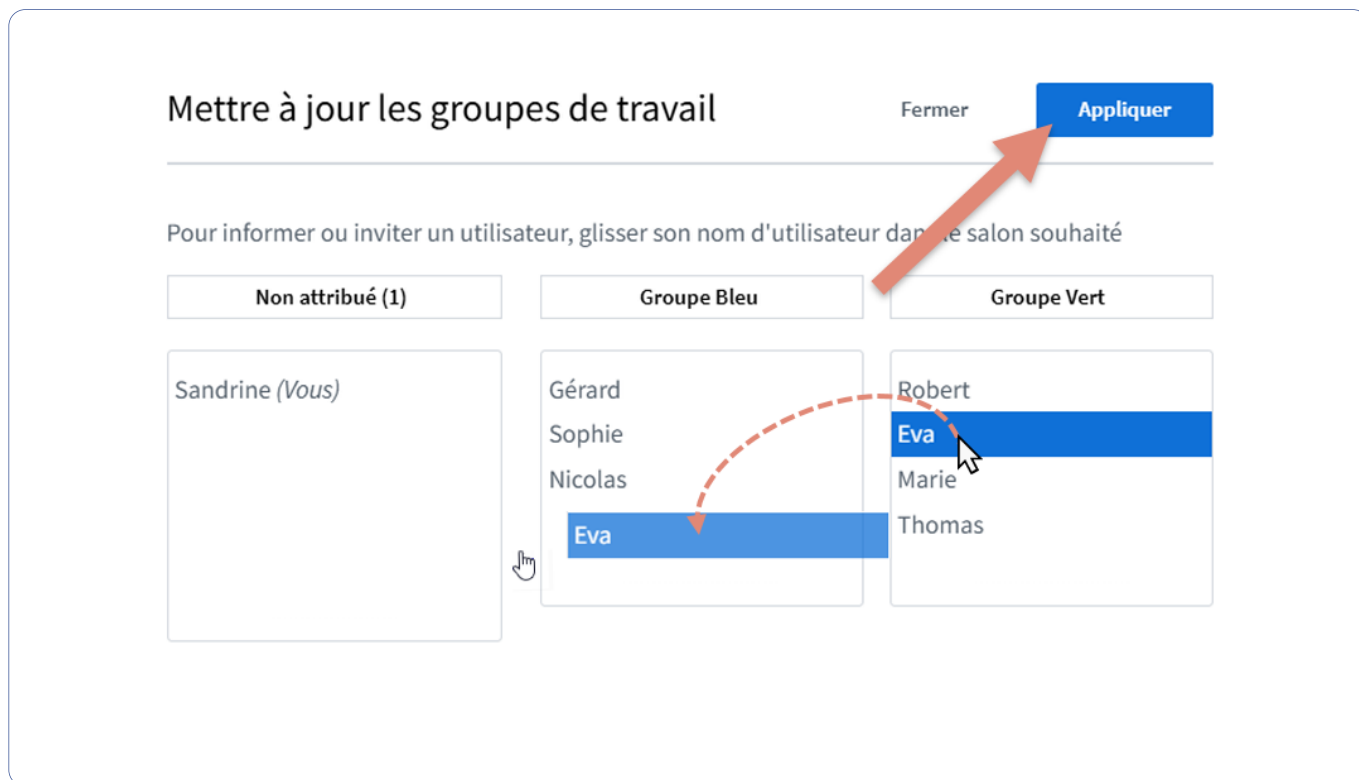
Mettre à jour les groupes de travail

Fermer

Appliquer

Pour informer ou inviter un utilisateur, glisser son nom d'utilisateur dan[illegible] salon souhaité

| Non attribué (1) | Groupe Bleu | Groupe Vert |
|---|---|---|
| Sandrine *(Vous)* | Gérard | Robert |
| | Sophie | Eva |
| | Nicolas | Marie |
| | Eva | Thomas |